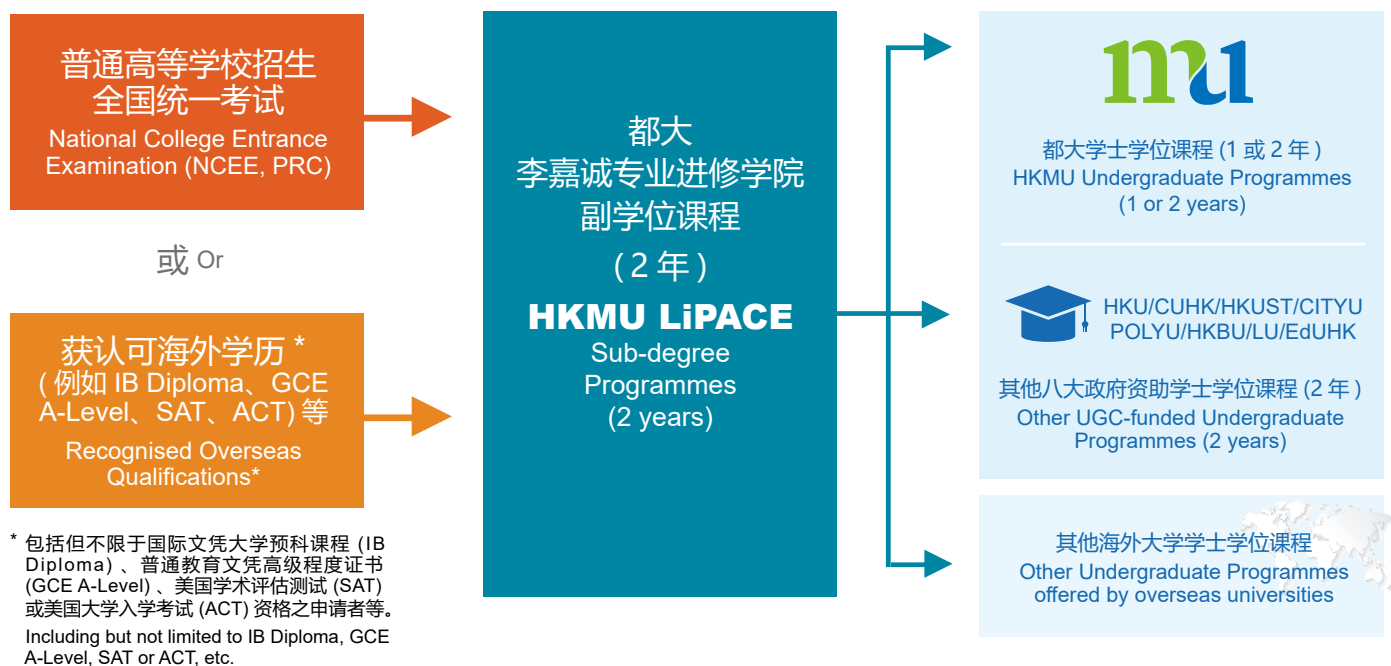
普通高等学校招生
全国统一考试
National College Entrance Examination (NCEE, PRC)

或 Or

获认可海外学历 *
(例如 IB Diploma、GCE A-Level、SAT、ACT) 等
Recognised Overseas Qualifications*

* 包括但不限于国际文凭大学预科课程 (IB Diploma)、普通教育文凭高级程度证书 (GCE A-Level)、美国学术评估测试 (SAT) 或美国大学入学考试 (ACT) 资格之申请者等。
Including but not limited to IB Diploma, GCE A-Level, SAT or ACT, etc.

都大
李嘉诚专业进修学院
副学位课程
(2 年)
HKMU LiPACE
Sub-degree Programmes
(2 years)

mu
都大学士学位课程 (1 或 2 年)
HKMU Undergraduate Programmes
(1 or 2 years)

HKU/CUHK/HKUST/CITYU
POLYU/HKBU/LU/EdUHK
其他八大政府资助学士学位课程 (2 年)
Other UGC-funded Undergraduate Programmes (2 years)

其他海外大学学士学位课程
Other Undergraduate Programmes offered by overseas universities